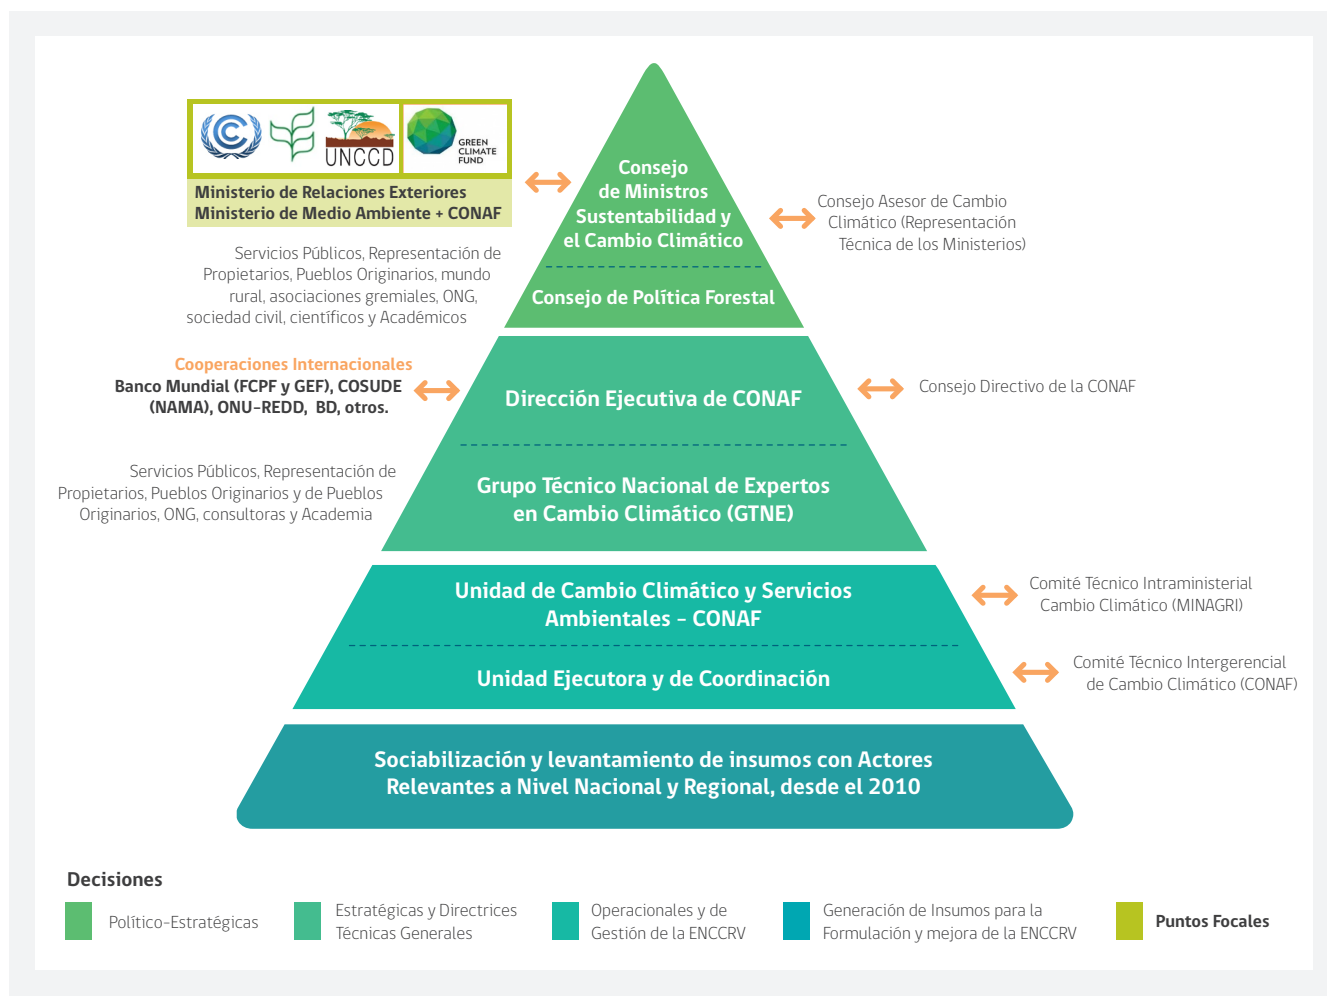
UNCCD

GREEN CLIMATE FUND

Ministerio de Relaciones Exteriores
Ministerio de Medio Ambiente + CONAF

Servicios Públicos, Representación de Propietarios, Pueblos Originarios, mundo rural, asociaciones gremiales, ONG, sociedad civil, científicos y Académicos

Consejo de Ministros Sustentabilidad y el Cambio Climático

Consejo de Política Forestal

Consejo Asesor de Cambio Climático (Representación Técnica de los Ministerios)

Cooperaciones Internacionales
Banco Mundial (FCPF y GEF), COSUDE (NAMA), ONU-REDD, BD, otros.

Dirección Ejecutiva de CONAF

Consejo Directivo de la CONAF

Servicios Públicos, Representación de Propietarios, Pueblos Originarios y de Pueblos Originarios, ONG, consultoras y Academia

Grupo Técnico Nacional de Expertos en Cambio Climático (GTNE)

Unidad de Cambio Climático y Servicios Ambientales - CONAF

Comité Técnico Intraministerial Cambio Climático (MINAGRI)

Unidad Ejecutora y de Coordinación

Comité Técnico Intergerencial de Cambio Climático (CONAF)

Sociabilización y levantamiento de insumos con Actores Relevantes a Nivel Nacional y Regional, desde el 2010

Decisiones

Político-Estratégicas

Estratégicas y Directrices Técnicas Generales

Operacionales y de Gestión de la ENCCRV

Generación de Insumos para la Formulación y mejora de la ENCCRV

Puntos Focales